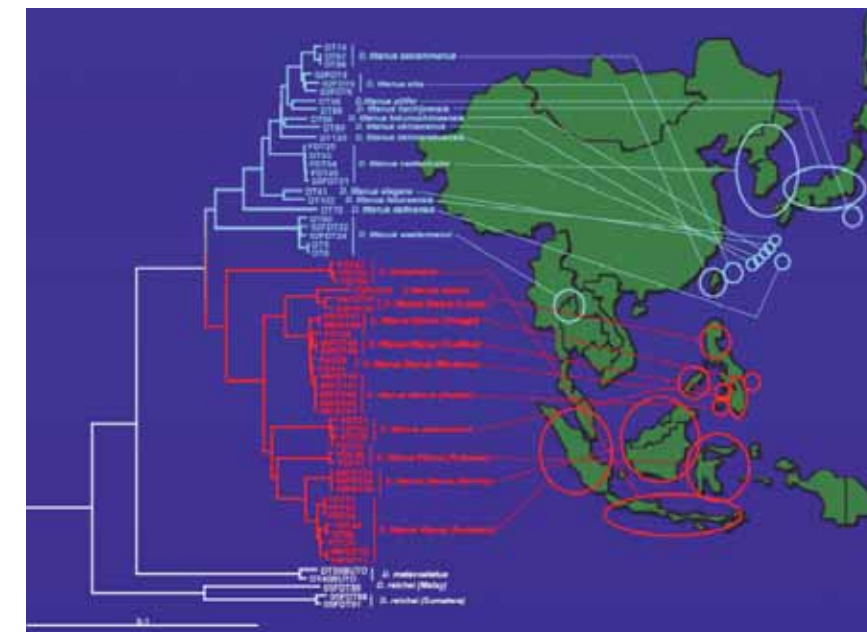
D. titanus yunnanensus
D. titanus sika
D. titanus pilifer
D. titanus fanchipanensis
D. titanus kakundiokoensis
D. titanus okinawanus
D. titanus castanicolor
D. titanus elegans
D. titanus taiwanensis
D. titanus daltonensis
D. titanus westermanni
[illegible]
D. titanus (Palawan)
D. titanus (Mindanao)
D. titanus sumatrensis
D. titanus (Sulawesi)
D. titanus (Sumatra)
D. metasaltatus
D. reichei (Malay)
D. reichei (Sumatra)
0.1